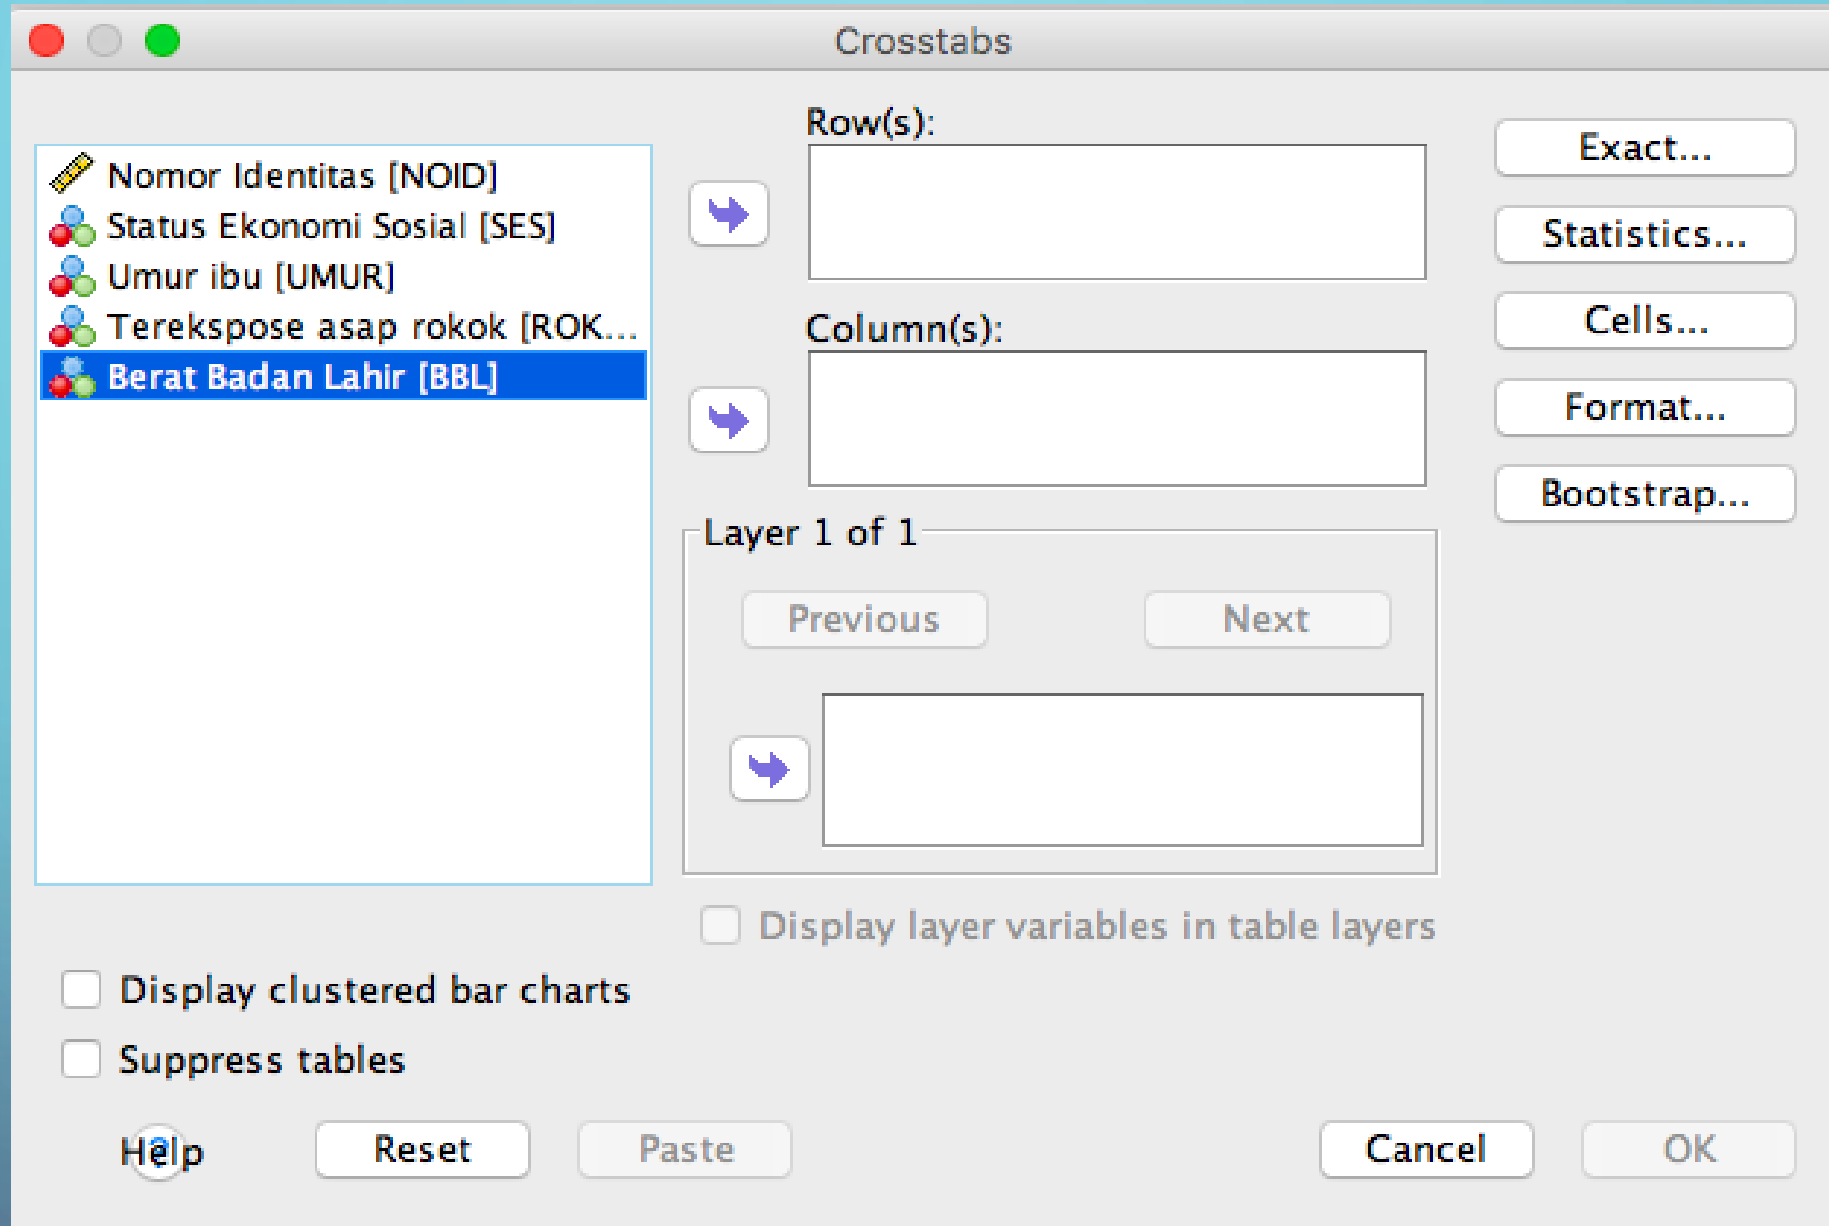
Crosstabs

Nomor Identitas [NOID]
Status Ekonomi Sosial [SES]
Umur ibu [UMUR]
Terekspose asap rokok [ROK...
Berat Badan Lahir [BBL]

Row(s):

Column(s):

Layer 1 of 1

Previous

Next

Display layer variables in table layers

Exact...
Statistics...
Cells...
Format...
Bootstrap...

Display clustered bar charts

Suppress tables

Help

Reset

Paste

Cancel

OK